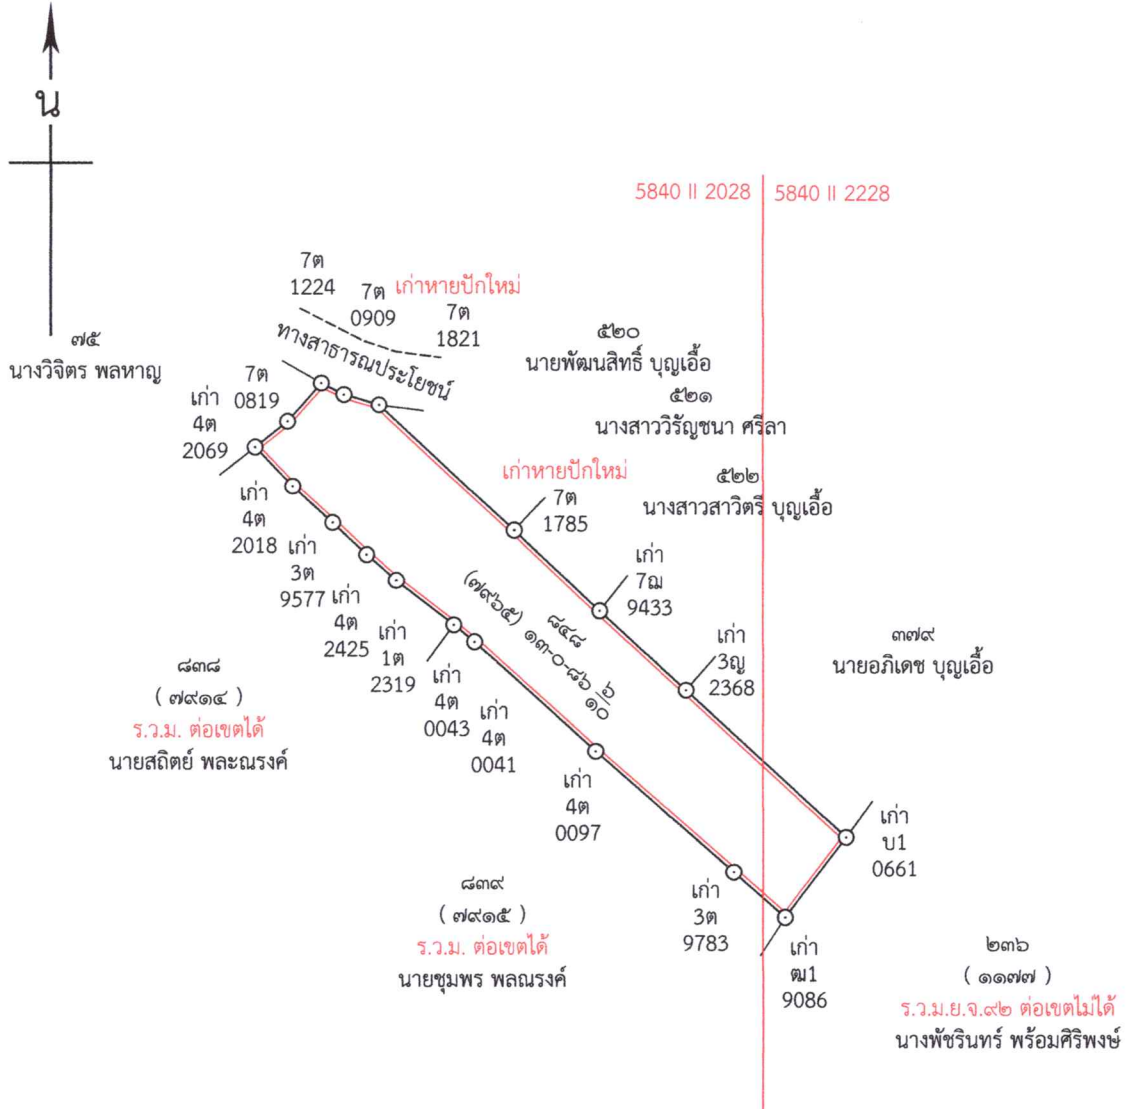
น

5840 II 2028
5840 II 2228

7ต
1224
7ต
0909
เก่าหายปักใหม่
7ต
1821

๗๕
นางวิจิตร พลหาญ

ทางสาธารณประโยชน์

๕๒๐
นายพัฒนสิทธิ์ บุญเอื้อ
๕๒๑
นางสาววิรัญชนา ศรีลา

7ต
0819
เก่า
4ต
2069

เก่าหายปักใหม่
7ต
1785

๕๒๒
นางสาวสาวิตริ บุญเอื้อ

เก่า
4ต
2018
เก่า
3ต
9577
เก่า
4ต
2425
เก่า
1ต
2319

(๗๙๖๕) ๘๔๘ ๑๓-๐-๘๖ ๑๐/๑

เก่า
7ฌ
9433

เก่า
3ญ
2368

๓๗๙
นายอภิเดช บุญเอื้อ

๘๓๘
( ๗๙๑๔ )
ร.ว.ม. ต่อเขตได้
นายสถิตย์ พละณรงค์

เก่า
4ต
0043
เก่า
4ต
0041

เก่า
4ต
0097

เก่า
บ1
0661

๘๓๙
( ๗๙๑๕ )
ร.ว.ม. ต่อเขตได้
นายชุมพร พลณรงค์

เก่า
3ต
9783

เก่า
ฆ1
9086

๒๓๖
( ๑๑๗๗ )
ร.ว.ม.ย.จ.๙๒ ต่อเขตไม่ได้
นางพัชรินทร์ พร้อมศิริพงษ์